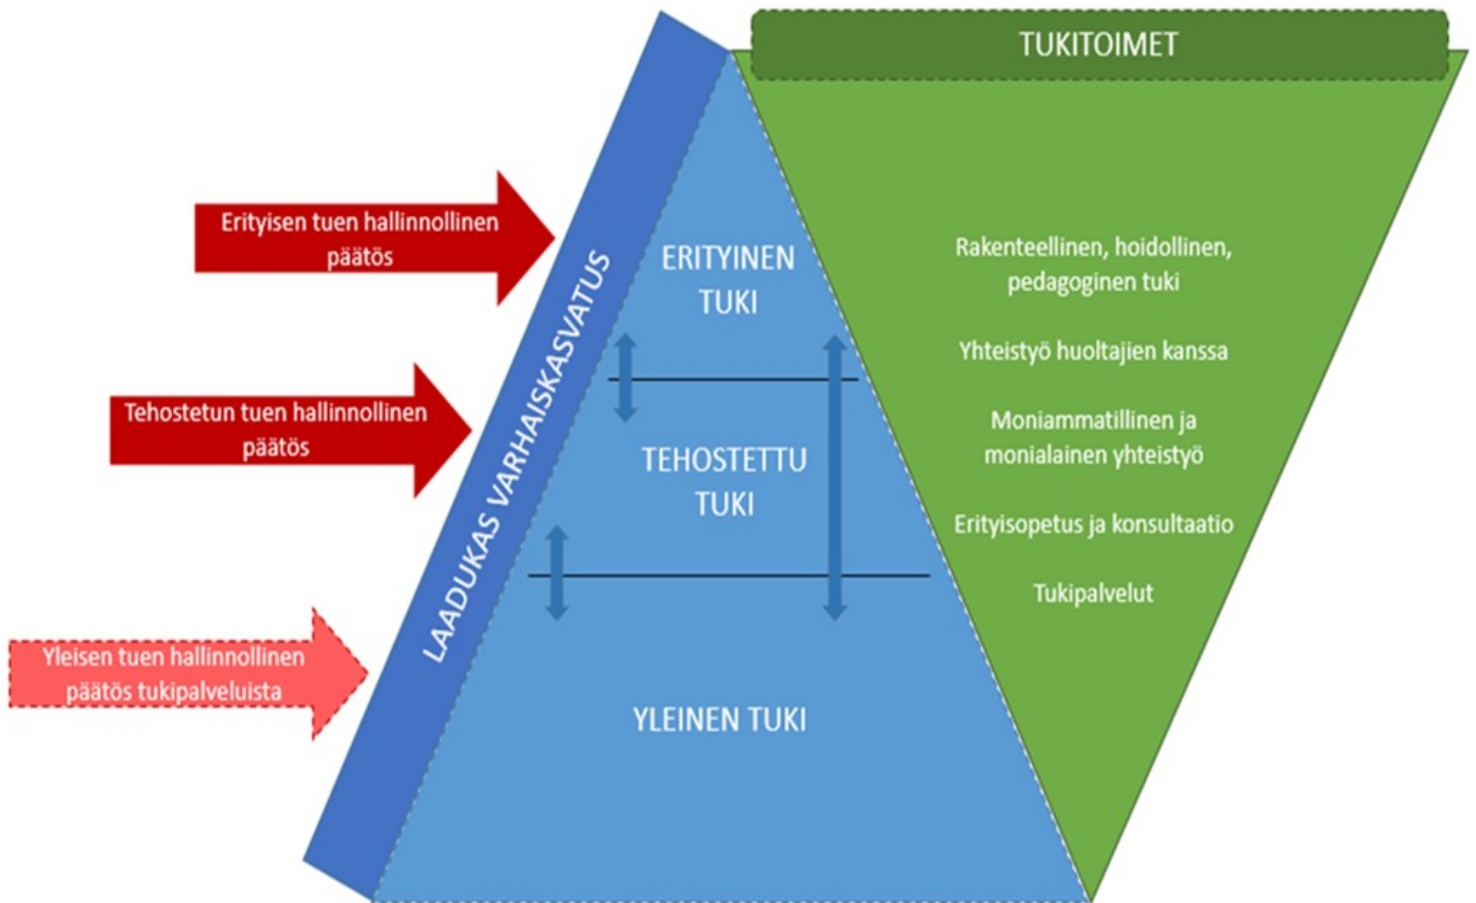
Erityisen tuen hallinnollinen päätös

Tehostetun tuen hallinnollinen päätös

Yleisen tuen hallinnollinen päätös tukipalveluista

LAADUKAS VARHAISKASVATUS

ERITYINEN TUKI

TEHOSTETTU TUKI

YLEINEN TUKI

TUKITOIMET

Rakenteellinen, hoidollinen, pedagoginen tuki

Yhteistyö huoltajien kanssa

Moniammatillinen ja monialainen yhteistyö

Erityisopetus ja konsultaatio

Tukipalvelut